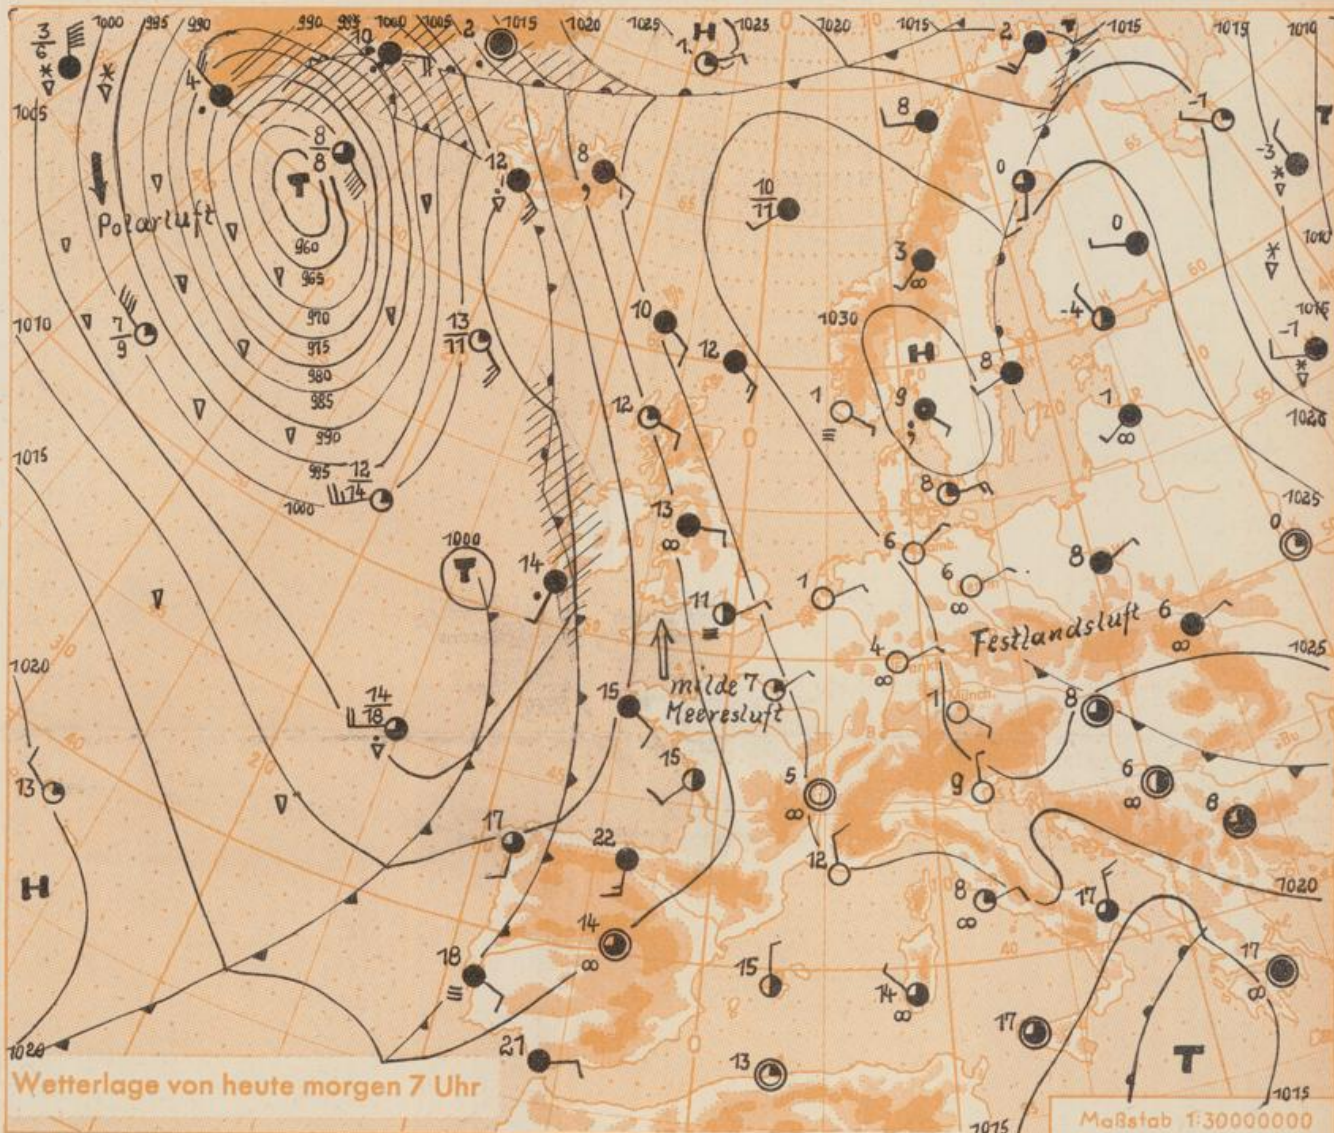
1000 995 990 990 995 1000 1005 1015 1020 1025 1025 1020 1015 1015 1015 1010

H T T T H H H

Polarluft

960 965 970 975 980 985 990 995 1000

1005 1010 1015 1020 1020 1030 1025 1025 1025 1020 1015 1015 1000

$\frac{3}{6}$ $\frac{7}{9}$ $\frac{8}{8}$ $\frac{13}{11}$ $\frac{12}{14}$ $\frac{14}{18}$ $\frac{10}{11}$

4 10 2 1 2 12 8 8 0 0 -1 -3 -4 -1 3 10 12 12 1 9 8 7 13 14 11 1 6 6 8 0 4 6 1 15 7 15 5 9 8 6 8 17 22 12 8 17 17 14 18 15 14 17 21 13 13

Festlandsluft

milde Meeresluft

Wetterlage von heute morgen 7 Uhr

Maßstab 1:30000000